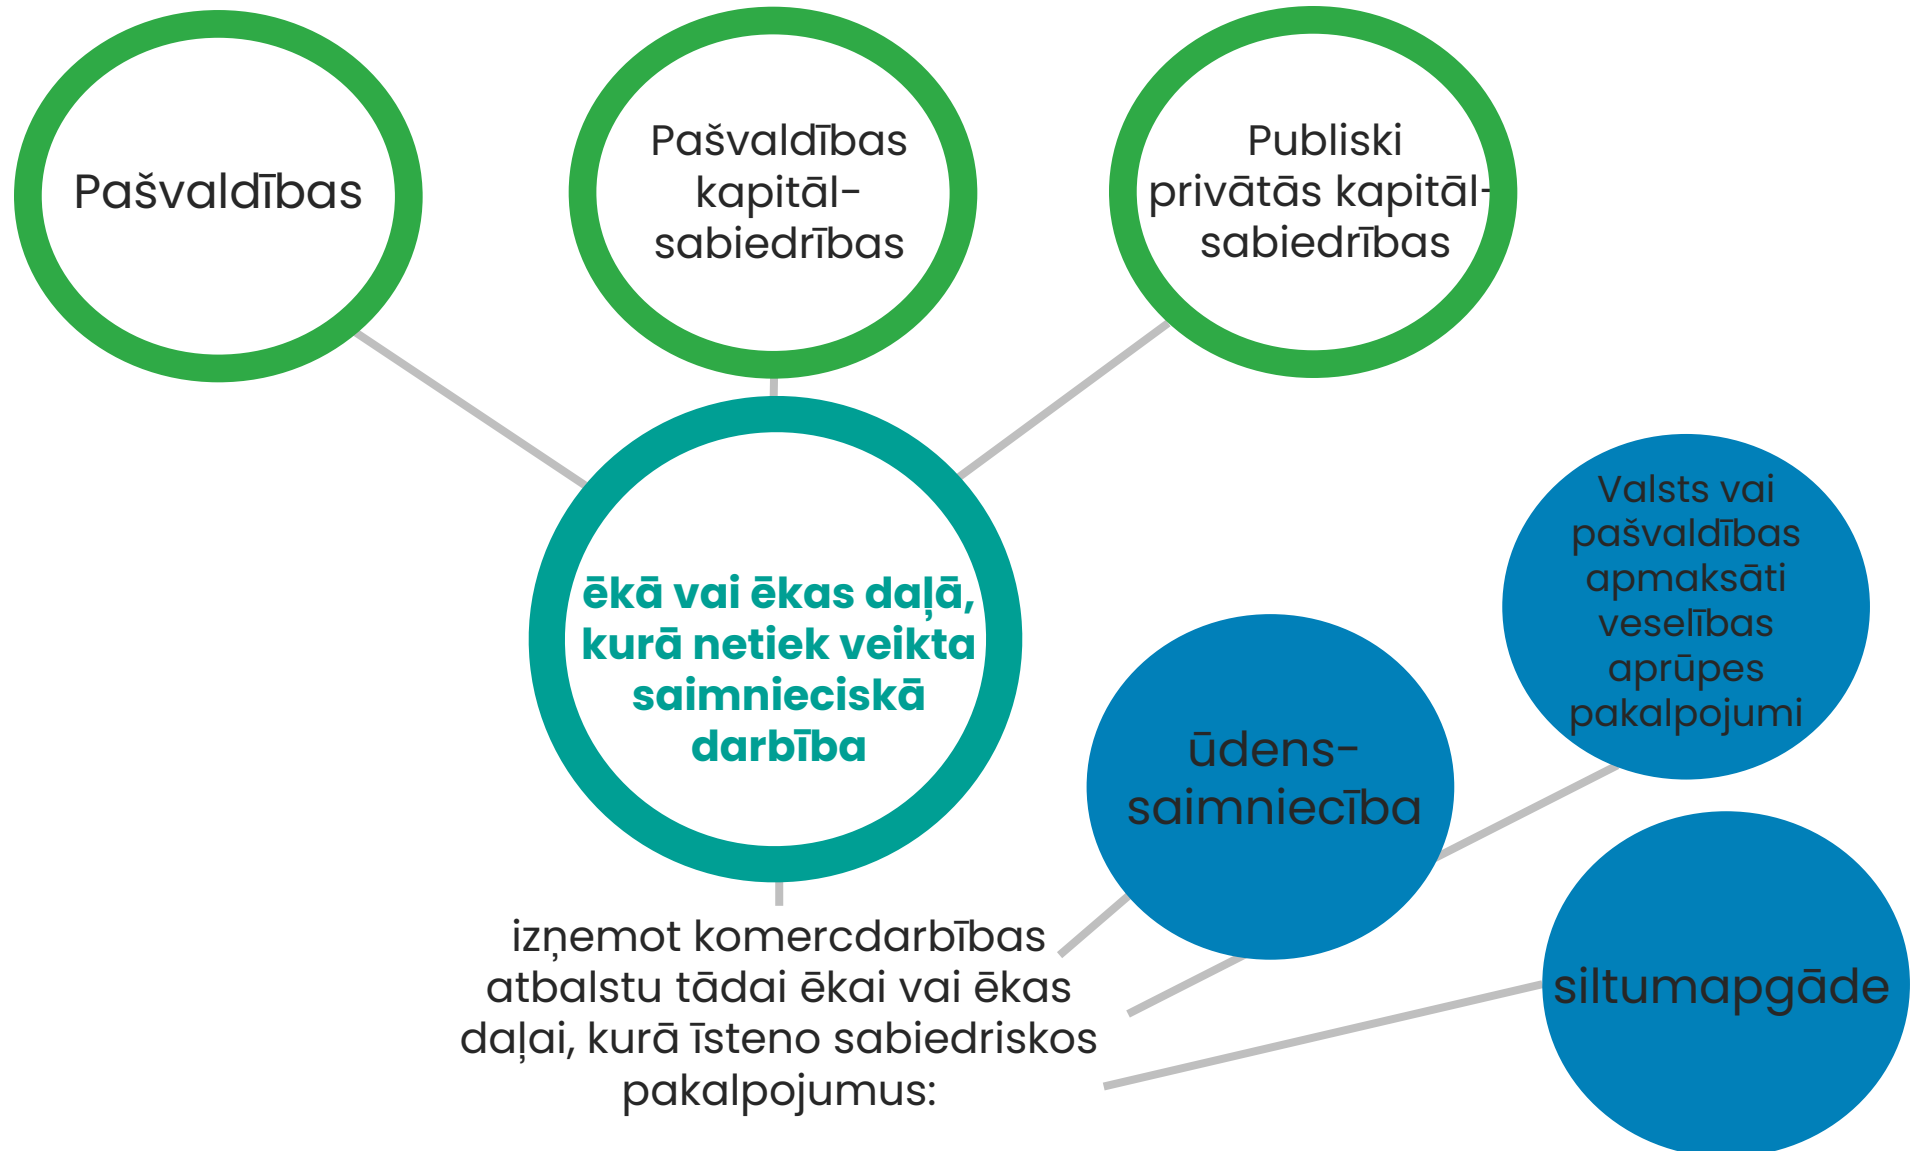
Pašvaldības

Pašvaldības kapitālsabiedrības

Publiski privātās kapitālsabiedrības

ēkā vai ēkas daļā, kurā netiek veikta saimnieciskā darbība

izņemot komercdarbības atbalstu tādai ēkai vai ēkas daļai, kurā īsteno sabiedriskos pakalpojumus:

ūdenssaimniecība

Valsts vai pašvaldības apmaksāti veselības aprūpes pakalpojumi

siltumapgāde